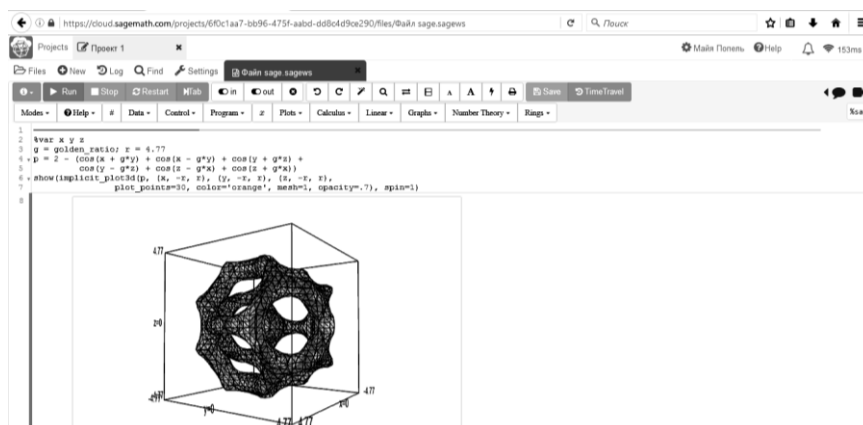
https://cloud.sagemath.com/projects/6f0c1aa7-bb96-475f-aabd-dd8c4d9ce290/files/Файл sage.sagews

Поиск

Projects Проект 1

Майя Попель Help 153ms

Files New Log Find Settings Файл sage.sagews

Run Stop Restart Tab in out Save TimeTravel

Modes Help # Data Control Program x Plots Calculus Linear Graphs Number Theory Rings

1 
2 %var x y z
3 g = golden_ratio; r = 4.77
4 p = 2 - (cos(x + g*y) + cos(x - g*y) + cos(y + g*z) +
5 cos(y - g*z) + cos(z - g*x) + cos(z + g*x))
6 show(implicit_plot3d(p, (x, -r, r), (y, -r, r), (z, -r, r),
7 plot_points=30, color='orange', mesh=1, opacity=.7), spin=1)
8

4.77
z=0
4.77
y=0
4.77
4.77 4.77